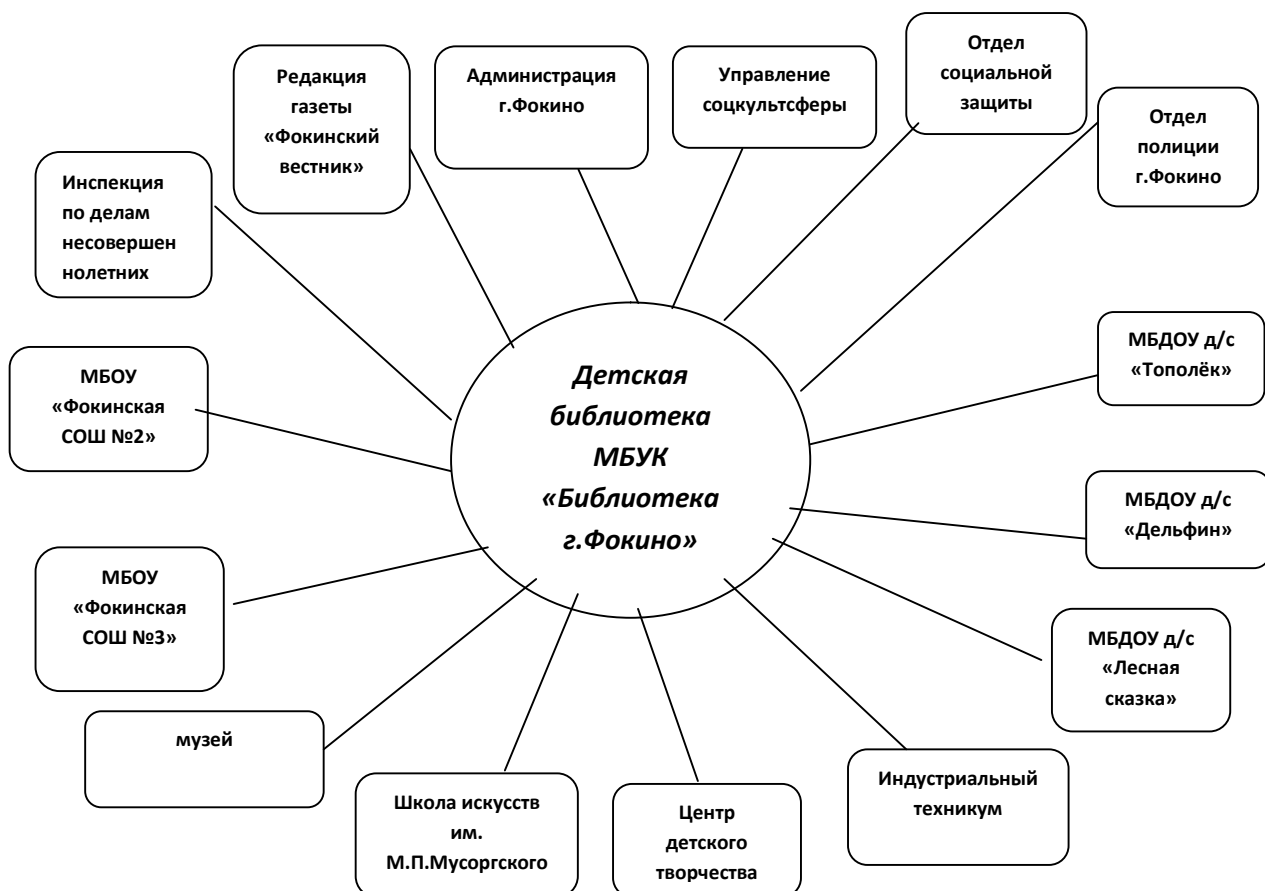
Детская библиотека МБУК «Библиотека г.Фокино»

Редакция газеты «Фокинский вестник»

Администрация г.Фокино

Управление соцкультсферы

Отдел социальной защиты

Отдел полиции г.Фокино

Инспекция по делам несовершен нолетних

МБДОУ д/с «Тополёк»

МБОУ «Фокинская СОШ №2»

МБДОУ д/с «Дельфин»

МБОУ «Фокинская СОШ №3»

МБДОУ д/с «Лесная сказка»

музей

Индустриальный техникум

Школа искусств им. М.П.Мусоргского

Центр детского творчества